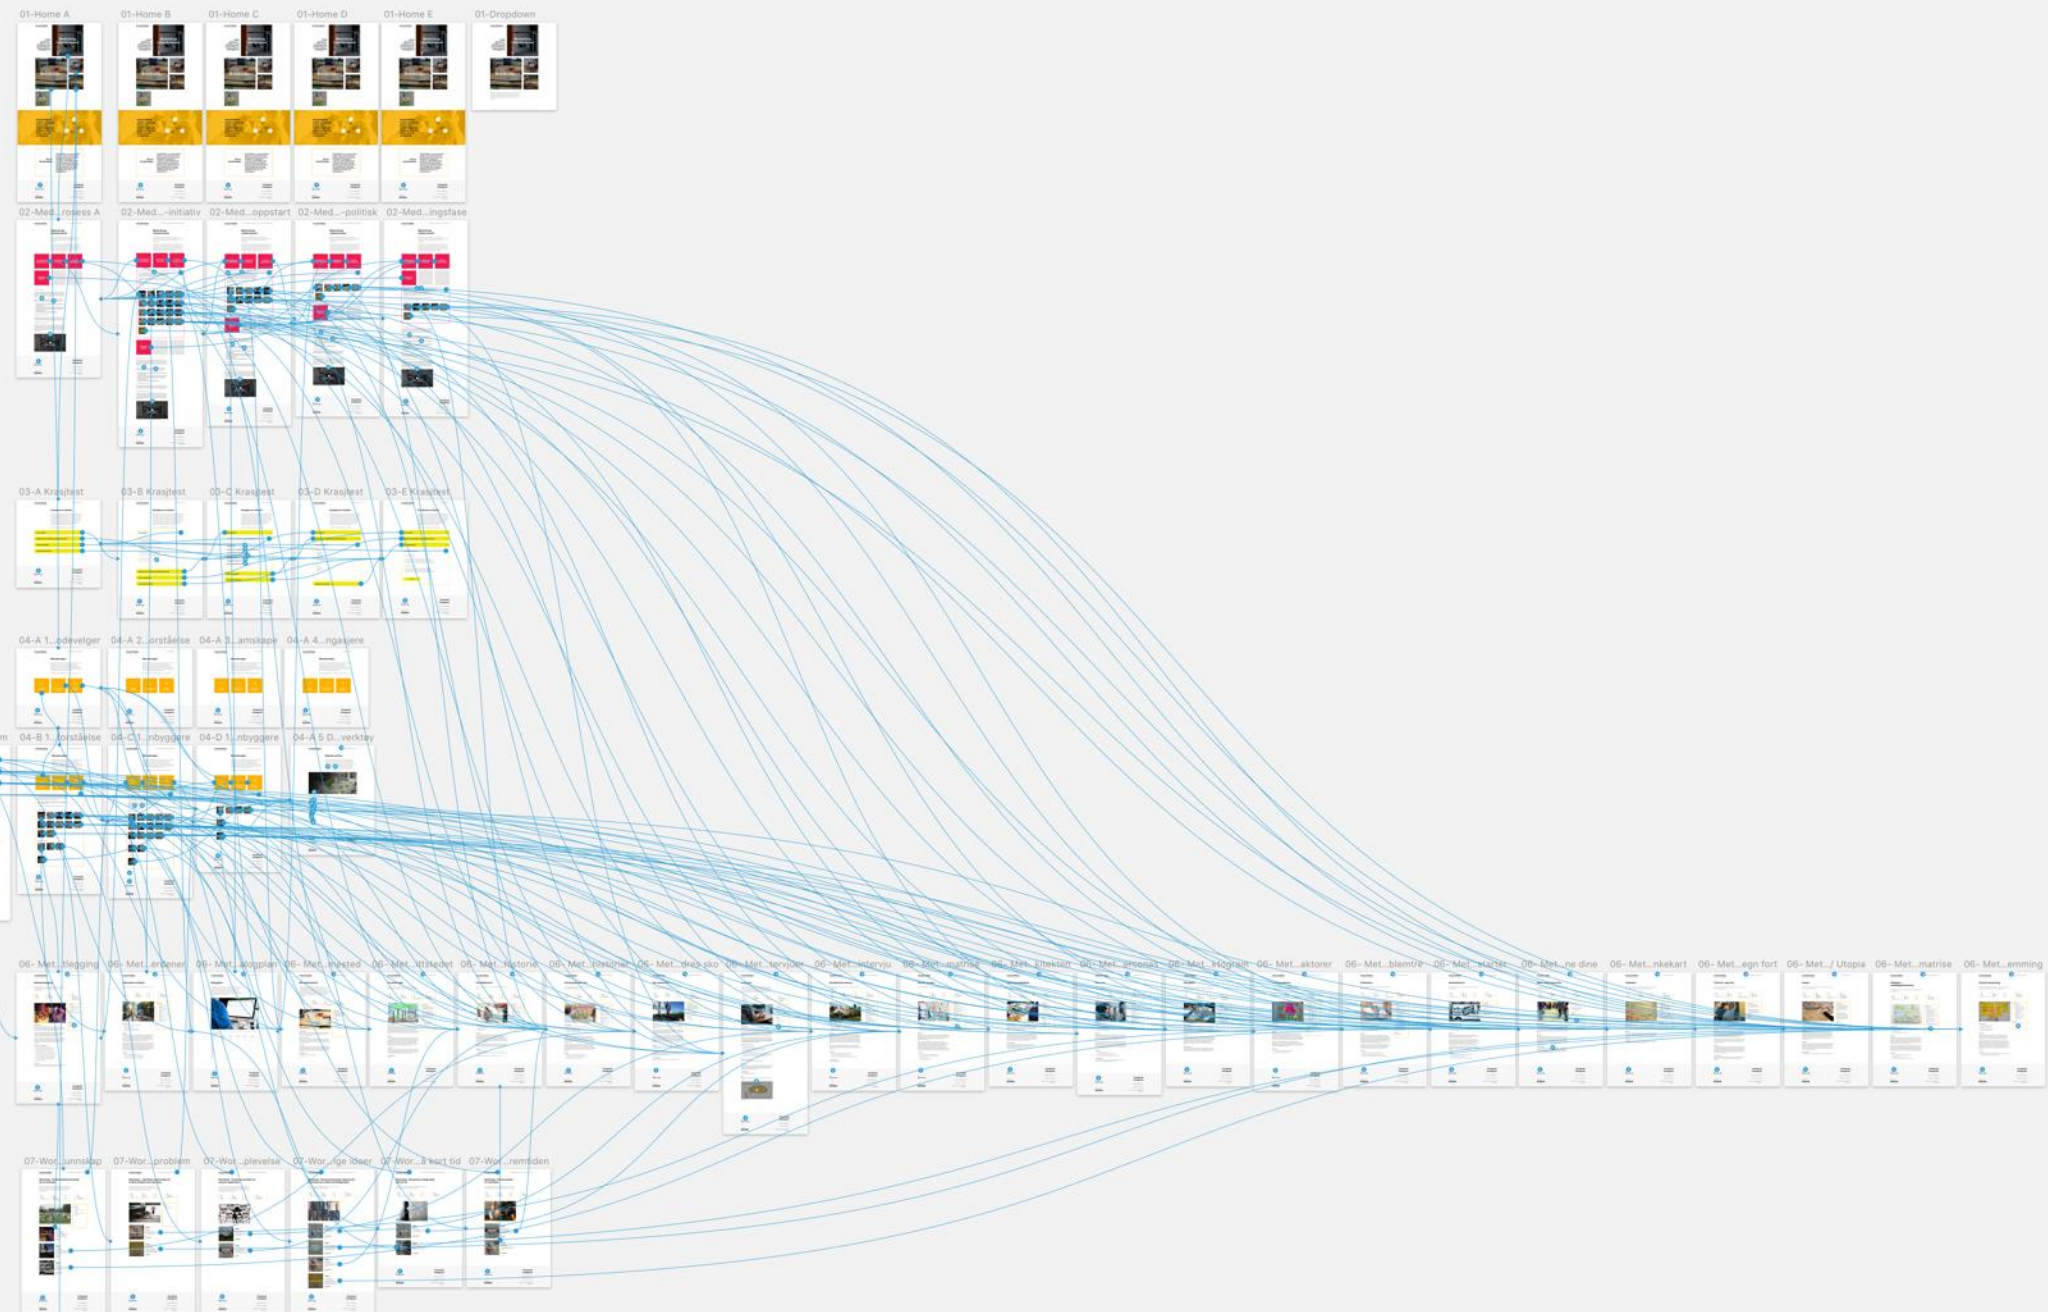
01-Home A 01-Home B 01-Home C 01-Home D 01-Home E 01-Dropdown

02-Med...roses A 02-Med...-initiativ 02-Med...oppstart 02-Med...-politisk 02-Med...ingsfase

03-A Krasjtest 03-B Krasjtest 03-C Krasjtest 03-D Krasjtest 03-E Krasjtest

04-A 1...odevelger 04-A 2...forståelse 04-A 3...amskape 04-A 4...ngasjere

04-B 1...forståelse 04-C 1...nbyggere 04-D 1...nbyggere 04-A 5 D...verktøy

06- Met...tlegging 06- Met...ardener 06- Met...alogplan 06- Met...inested 06- Met...ttstedet 06- Met...historie 06- Met...historier 06- Met...dres sko 06- Met...tervjuer 06- Met...intervju 06- Met...matrise 06- Met...kilekten 06- Met...ersonas 06- Met...klogram 06- Met...aktorer 06- Met...blemtre 06- Met...starter 06- Met...ne dine 06- Met...nkekart 06- Met...egn fort 06- Met.../ Utopia 06- Met...matrise 06- Met...emming

07-Wor...unnskap 07-Wor...problem 07-Wor...plevelse 07-Wor...ige ideer 07-Wor...å kort tid 07-Wor...remtiden